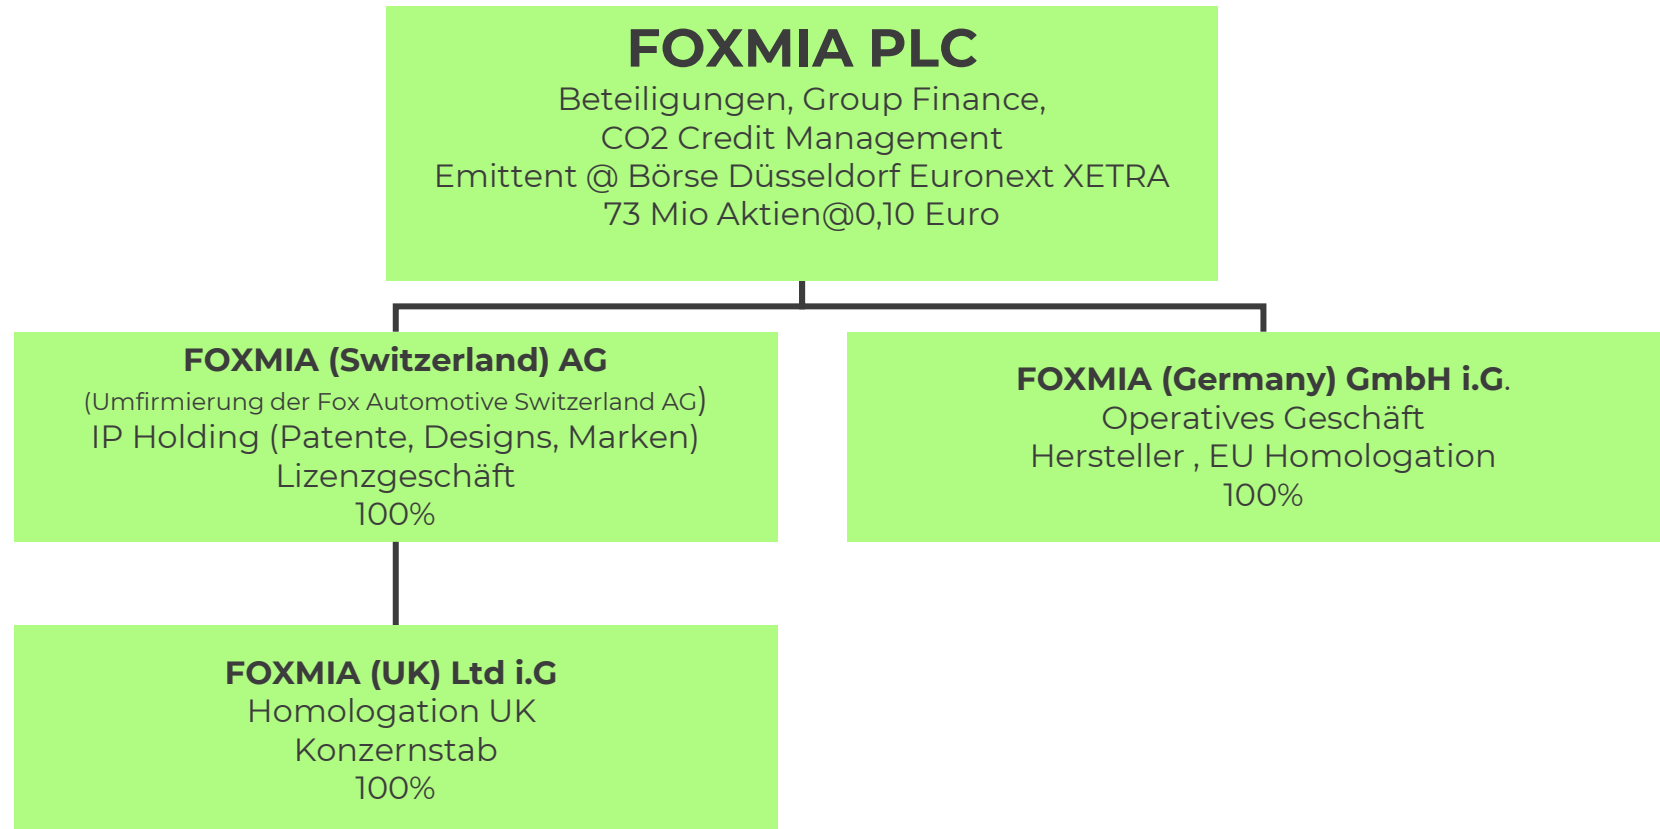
FOXMIA PLC
Beteiligungen, Group Finance,
CO2 Credit Management
Emittent @ Börse Düsseldorf Euronext XETRA
73 Mio Aktien@0,10 Euro

FOXMIA (Switzerland) AG
(Umfirmierung der Fox Automotive Switzerland AG)
IP Holding (Patente, Designs, Marken)
Lizenzgeschäft
100%

FOXMIA (Germany) GmbH i.G.
Operatives Geschäft
Hersteller , EU Homologation
100%

FOXMIA (UK) Ltd i.G
Homologation UK
Konzernstab
100%